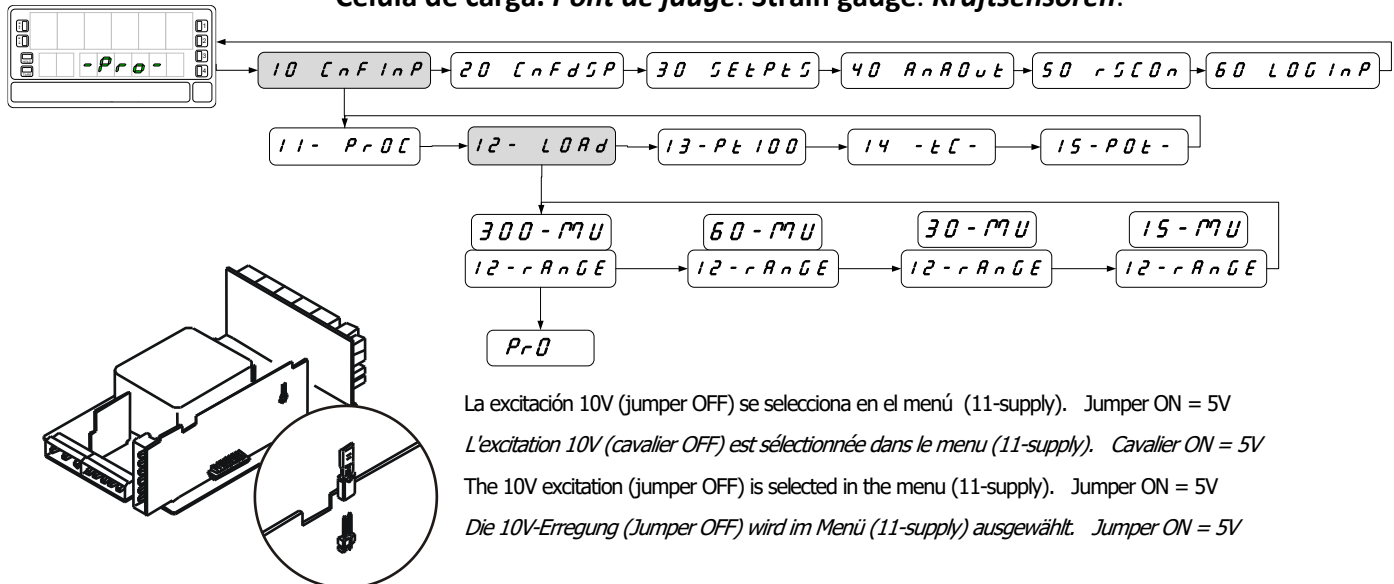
Celula de carga. Pont de jauge. Strain gauge. Kraftsensoren.

-Pro-

10 CnFInP
20 CnFdSP
30 SEtPtS
40 AnAOut
50 rSCOn
60 LOGInP

11- PrOC
12- LOAd
13-Pt100
14 -tC-
15-POt-

300-MU
12-rAnGE
60-MU
12-rAnGE
30-MU
12-rAnGE
15-MU
12-rAnGE

PrO

La excitación 10V (jumper OFF) se selecciona en el menú (11-supply). Jumper ON = 5V

L'excitation 10V (cavalier OFF) est sélectionnée dans le menu (11-supply). Cavalier ON = 5V

The 10V excitation (jumper OFF) is selected in the menu (11-supply). Jumper ON = 5V

Die 10V-Erregung (Jumper OFF) wird im Menü (11-supply) ausgewählt. Jumper ON = 5V